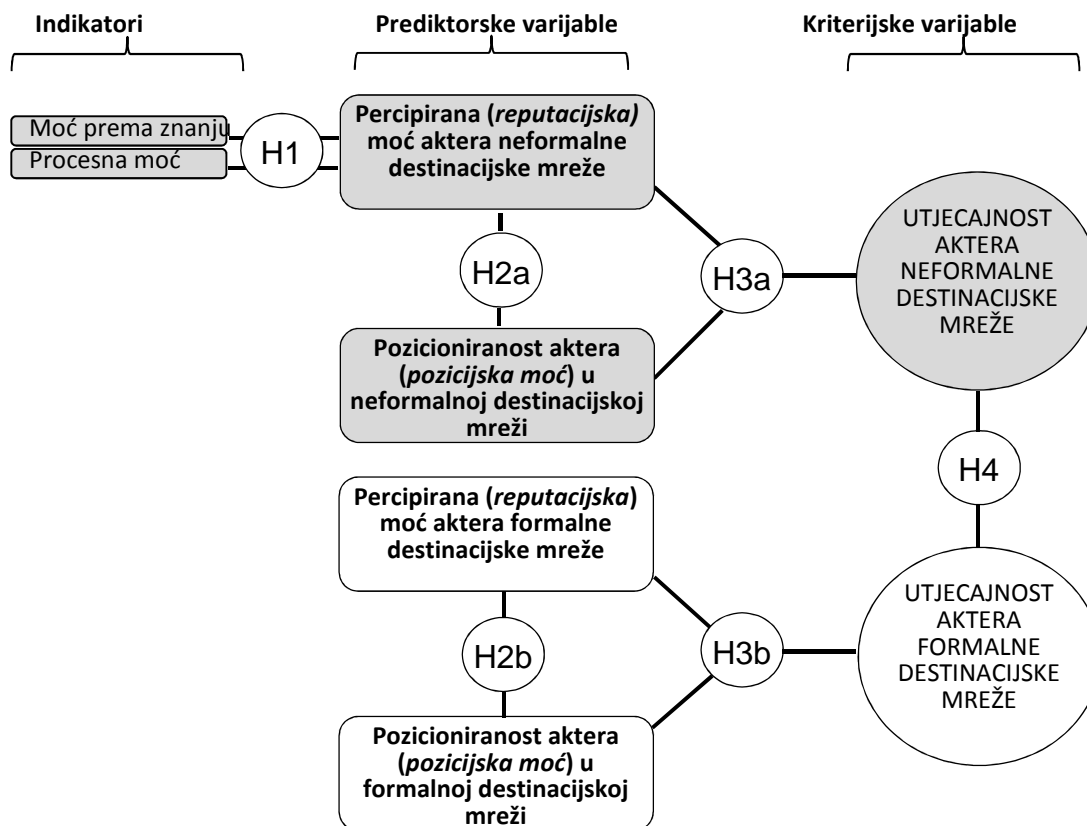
Indikatori

Prediktorske varijable

Kriterijske varijable

Moć prema znanju

Procesna moć

H1

Percipirana (*reputacijska)* moć aktera neformalne destinacijske mreže

H2a

Pozicioniranost aktera (*pozicijska moć*) u neformalnoj destinacijskoj mreži

H3a

UTJECAJNOST AKTERA NEFORMALNE DESTINACIJSKE MREŽE

H4

Percipirana (*reputacijska*) moć aktera formalne destinacijske mreže

H2b

Pozicioniranost aktera (*pozicijska moć*) u formalnoj destinacijskoj mreži

H3b

UTJECAJNOST AKTERA FORMALNE DESTINACIJSKE MREŽE